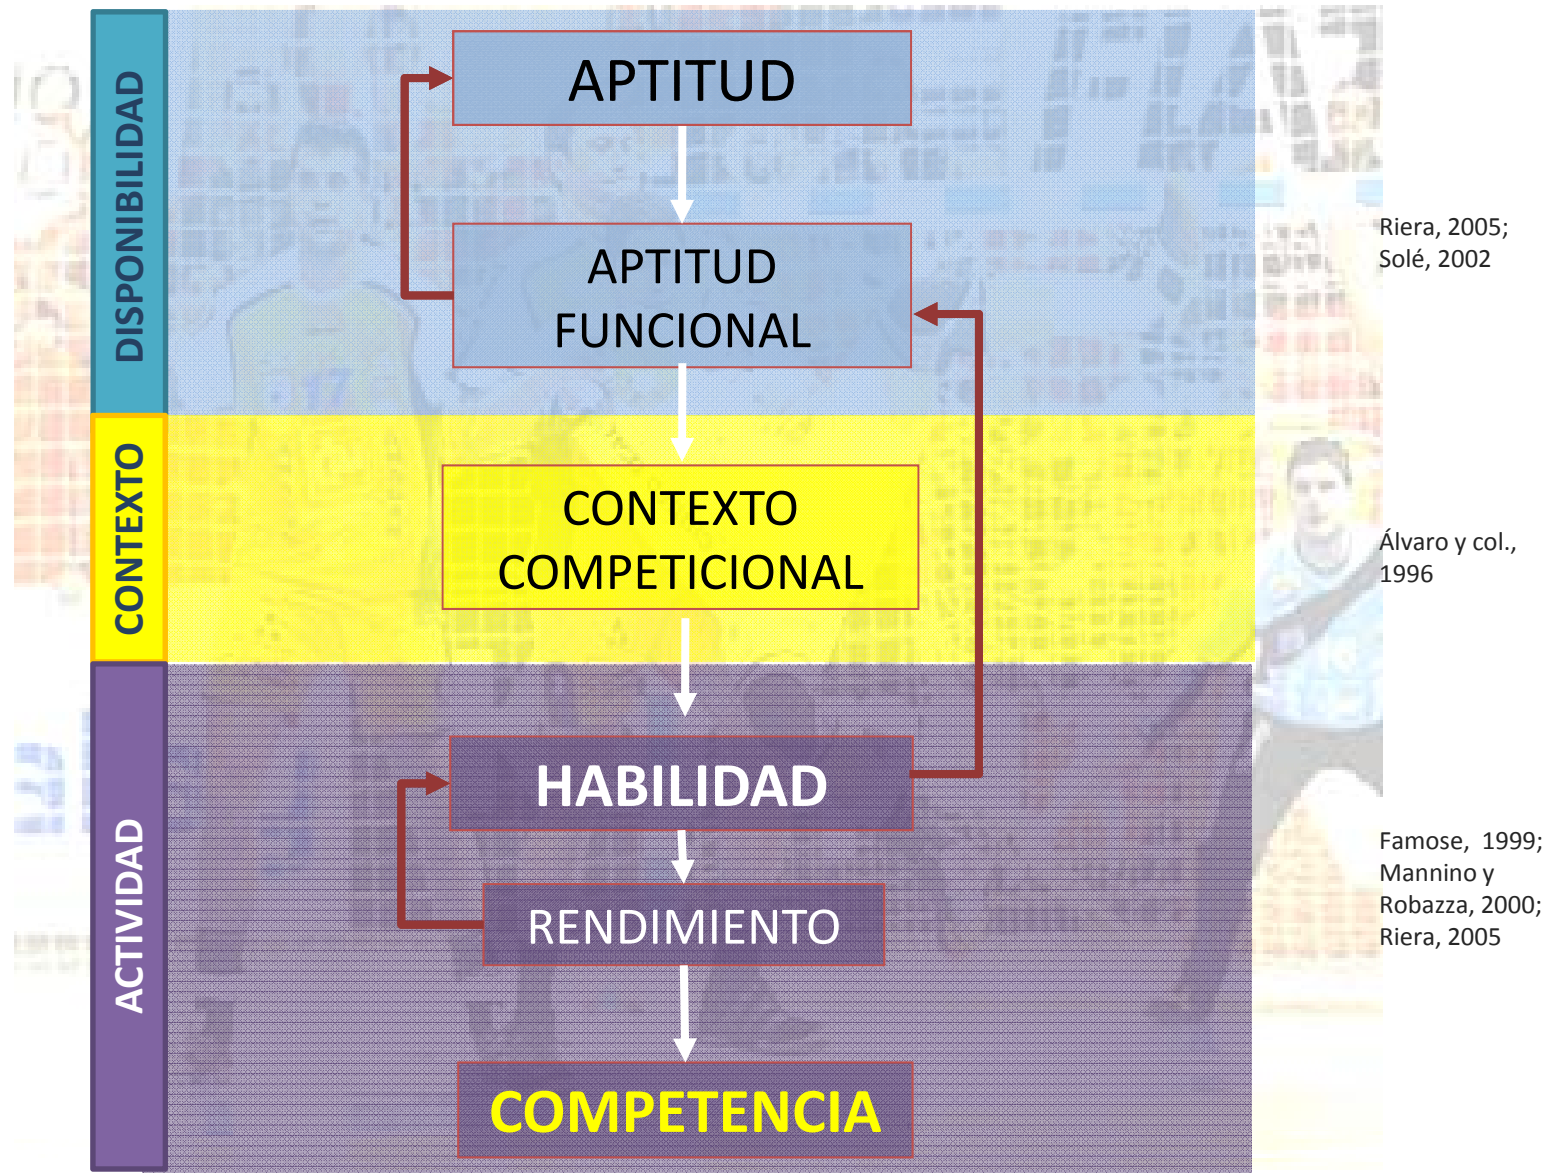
DISPONIBILIDAD

CONTEXTO

ACTIVIDAD

APTITUD

APTITUD FUNCIONAL

CONTEXTO COMPETICIONAL

HABILIDAD

RENDIMIENTO

COMPETENCIA

Riera, 2005; Solé, 2002

Álvaro y col., 1996

Famose, 1999; Mannino y Robazza, 2000; Riera, 2005